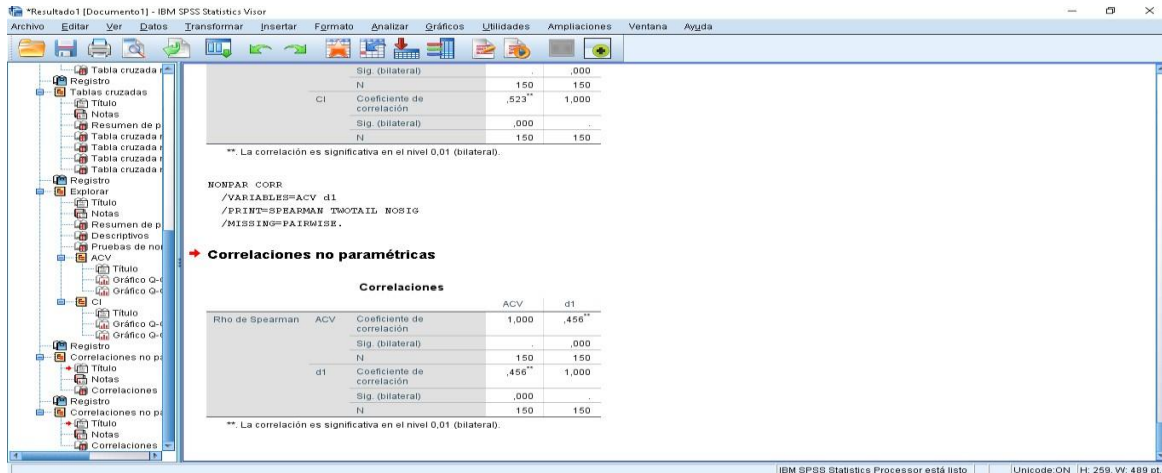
*Resultado1 [Documento1] - IBM SPSS Statistics Visor

Archivo Editar Ver Datos Transformar Insertar Formato Analizar Gráficos Utilidades Ampliaciones Ventana Ayuda

Tabla cruzada
Registro
Tablas cruzadas
Título
Notas
Resumen de p
Tabla cruzada
Tabla cruzada
Tabla cruzada
Tabla cruzada
Registro
Explorar
Título
Notas
Resumen de p
Descriptivos
Pruebas de nor
ACV
Título
Gráfico Q-
Gráfico Q-
CI
Título
Gráfico Q-
Gráfico Q-
Registro
Correlaciones no pa
Título
Notas
Correlaciones
Registro
Correlaciones no pa
Título
Notas
Correlaciones

| | | Sig. (bilateral) | . | ,000 |
|---|---|---|---|---|
| | | N | 150 | 150 |
| | CI | Coeficiente de correlación | ,523** | 1,000 |
| | | Sig. (bilateral) | ,000 | . |
| | | N | 150 | 150 |

**. La correlación es significativa en el nivel 0,01 (bilateral).

NONPAR CORR
/VARIABLES=ACV d1
/PRINT=SPEARMAN TWOTAIL NOSIG
/MISSING=PAIRWISE.

Correlaciones no paramétricas

Correlaciones

| | | | ACV | d1 |
|---|---|---|---|---|
| Rho de Spearman | ACV | Coeficiente de correlación | 1,000 | ,456** |
| | | Sig. (bilateral) | . | ,000 |
| | | N | 150 | 150 |
| | d1 | Coeficiente de correlación | ,456** | 1,000 |
| | | Sig. (bilateral) | ,000 | . |
| | | N | 150 | 150 |

**. La correlación es significativa en el nivel 0,01 (bilateral).

IBM SPSS Statistics Processor está listo | Unicode:ON | H: 259, W: 489 pt.